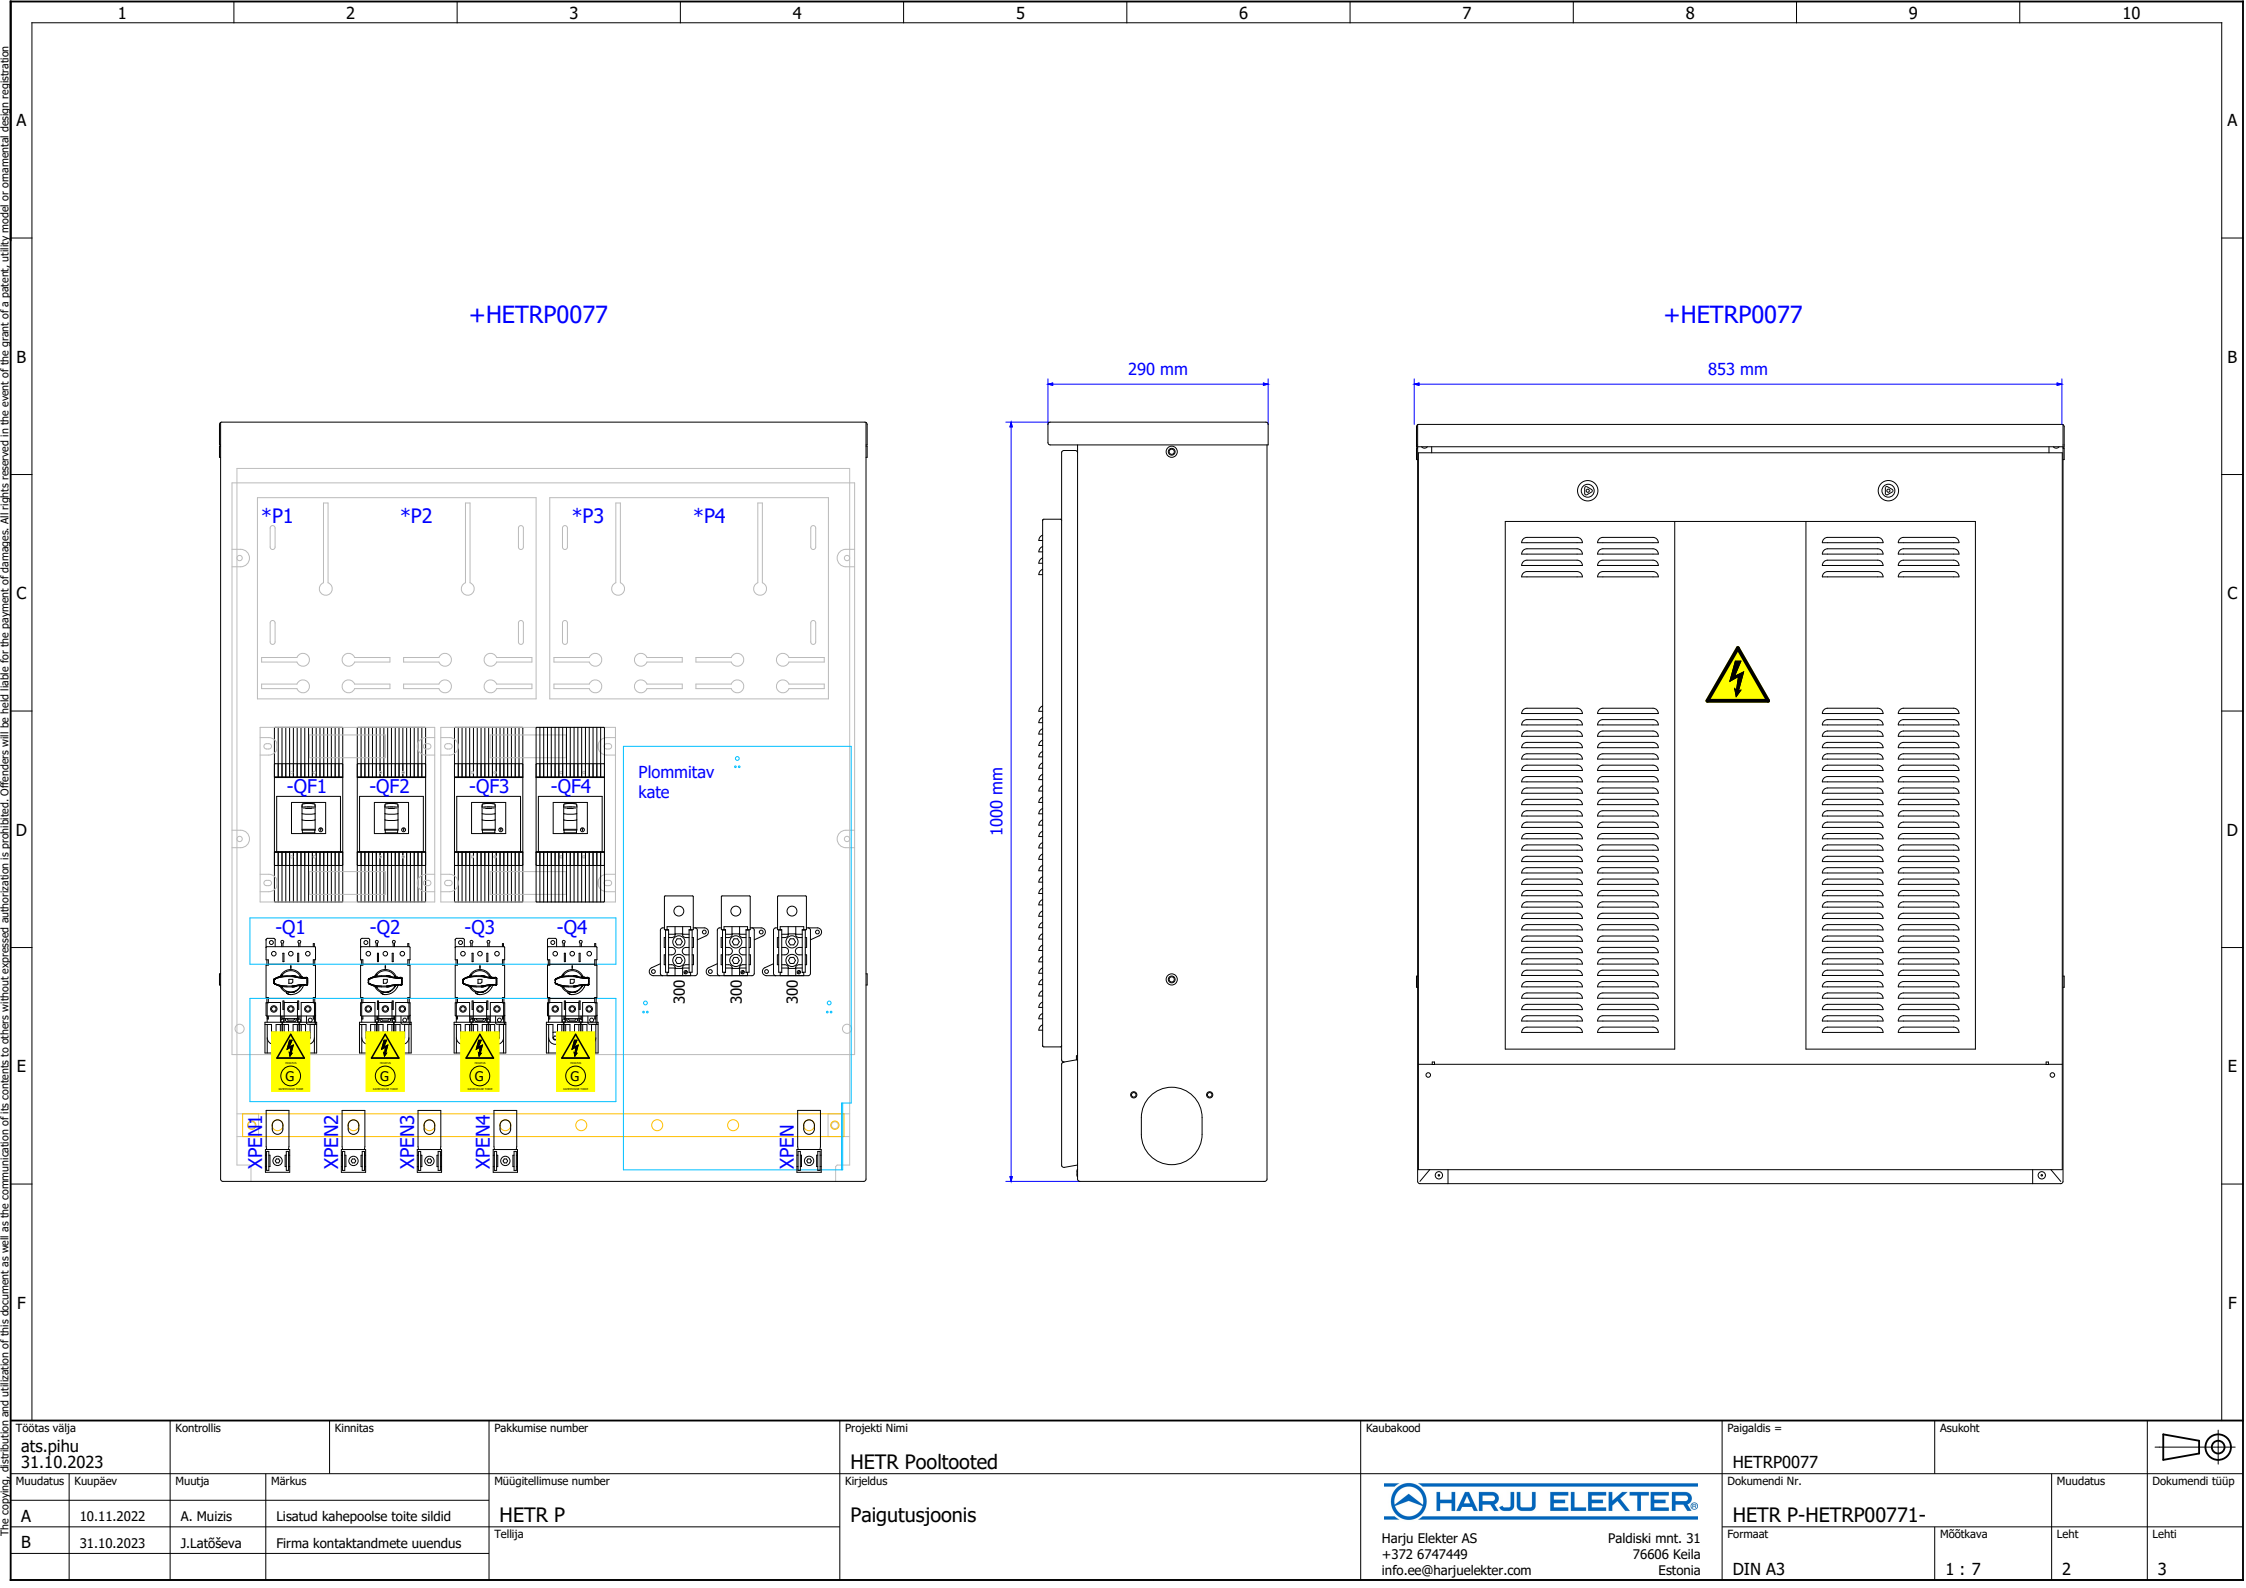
1 2 3 4 5 6 7 8 9 10

A B C D E F

The copying, distribution and utilization of this document as well as the communication of its contents to others without expressed authorization is prohibited. Offenders will be held liable for the payment of damages. All rights reserved in the event of the grant of a patent, utility model or ornamental design registration

+HETRP0077

*P1 *P2 *P3 *P4

-QF1 -QF2 -QF3 -QF4

Plommitav kate

-Q1 -Q2 -Q3 -Q4

300 300 300

XPEN1 XPEN2 XPEN3 XPEN4 XPEN

290 mm

1000 mm

+HETRP0077

853 mm

| Töötas välja ats.pihu 31.10.2023 | | Kontrollis | Kinnitas | Pakkumise number | Projekti Nimi HETR Pooltooted | Kaubakood | Paigaldis = HETRP0077 | Asukoht |
|---|---|---|---|---|---|---|---|---|
| Muudatus | Kuupäev | Muutja | Märkus | Müügitellimuse number HETR P | Kirjeldus Paigutusjoonis | HARJU ELEKTER® | Dokumendi Nr. HETR P-HETRP00771- | Muudatus | Dokumendi tüüp |
| A | 10.11.2022 | A. Muizis | Lisatud kahepoolse toite sildid | Tellija | | Harju Elekter AS +372 6747449 info.ee@harjuelekter.com Paldiski mnt. 31 76606 Keila Estonia | Formaat DIN A3 | Mõõtkava 1 : 7 | Leht 2 | Lehti 3 |
| B | 31.10.2023 | J.Latõševa | Firma kontaktandmete uuendus | | | | | | | |